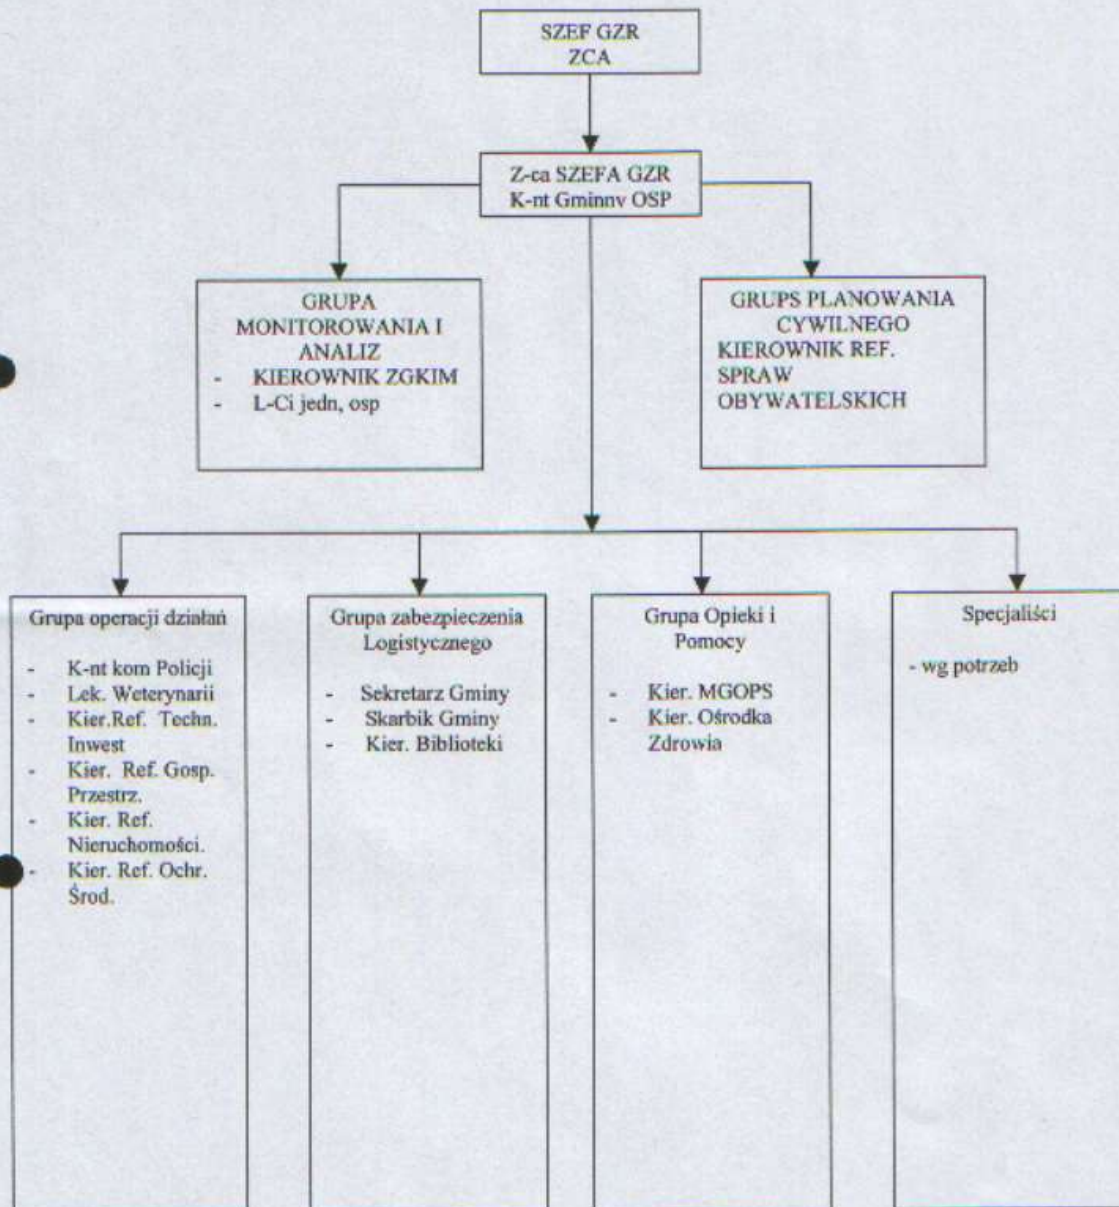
SZEF GZR
ZCA

Z-ca SZEFA GZR
K-nt Gminnv OSP

GRUPA MONITOROWANIA I ANALIZ
- KIEROWNIK ZGKIM
- L-Ci jedn, osp

GRUPS PLANOWANIA CYWILNEGO
KIEROWNIK REF. SPRAW OBYWATELSKICH

Grupa operacji działań
- K-nt kom Policji
- Lek. Weterynarii
- Kier.Ref. Techn. Inwest
- Kier. Ref. Gosp. Przestrz.
- Kier. Ref. Nieruchomości.
- Kier. Ref. Ochr. Środ.

Grupa zabezpieczenia Logistycznego
- Sekretarz Gminy
- Skarbik Gminy
- Kier. Biblioteki

Grupa Opieki i Pomocy
- Kier. MGOPS
- Kier. Ośrodka Zdrowia

Specjaliści
- wg potrzeb